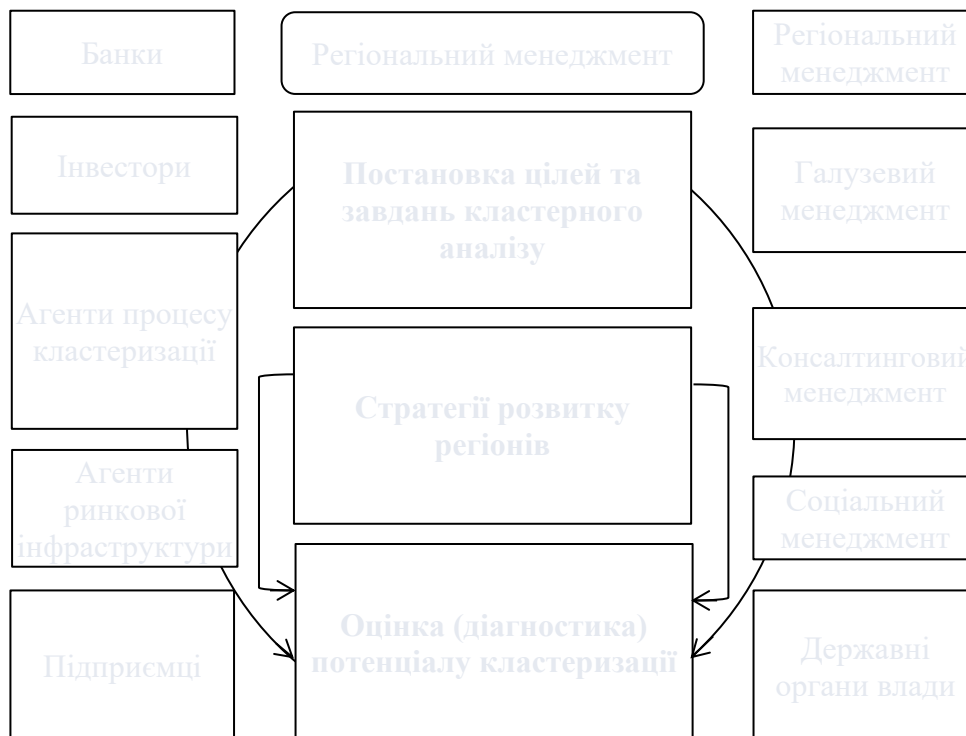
Банки

Регіональний менеджмент

Регіональний менеджмент

Інвестори

Постановка цілей та завдань кластерного аналізу

Галузевий менеджмент

Агенти процесу кластеризації

Стратегії розвитку регіонів

Консалтинговий менеджмент

Агенти ринкової інфраструктури

Соціальний менеджмент

Підприємці

Оцінка (діагностика) потенціалу кластеризації

Державні органи влади